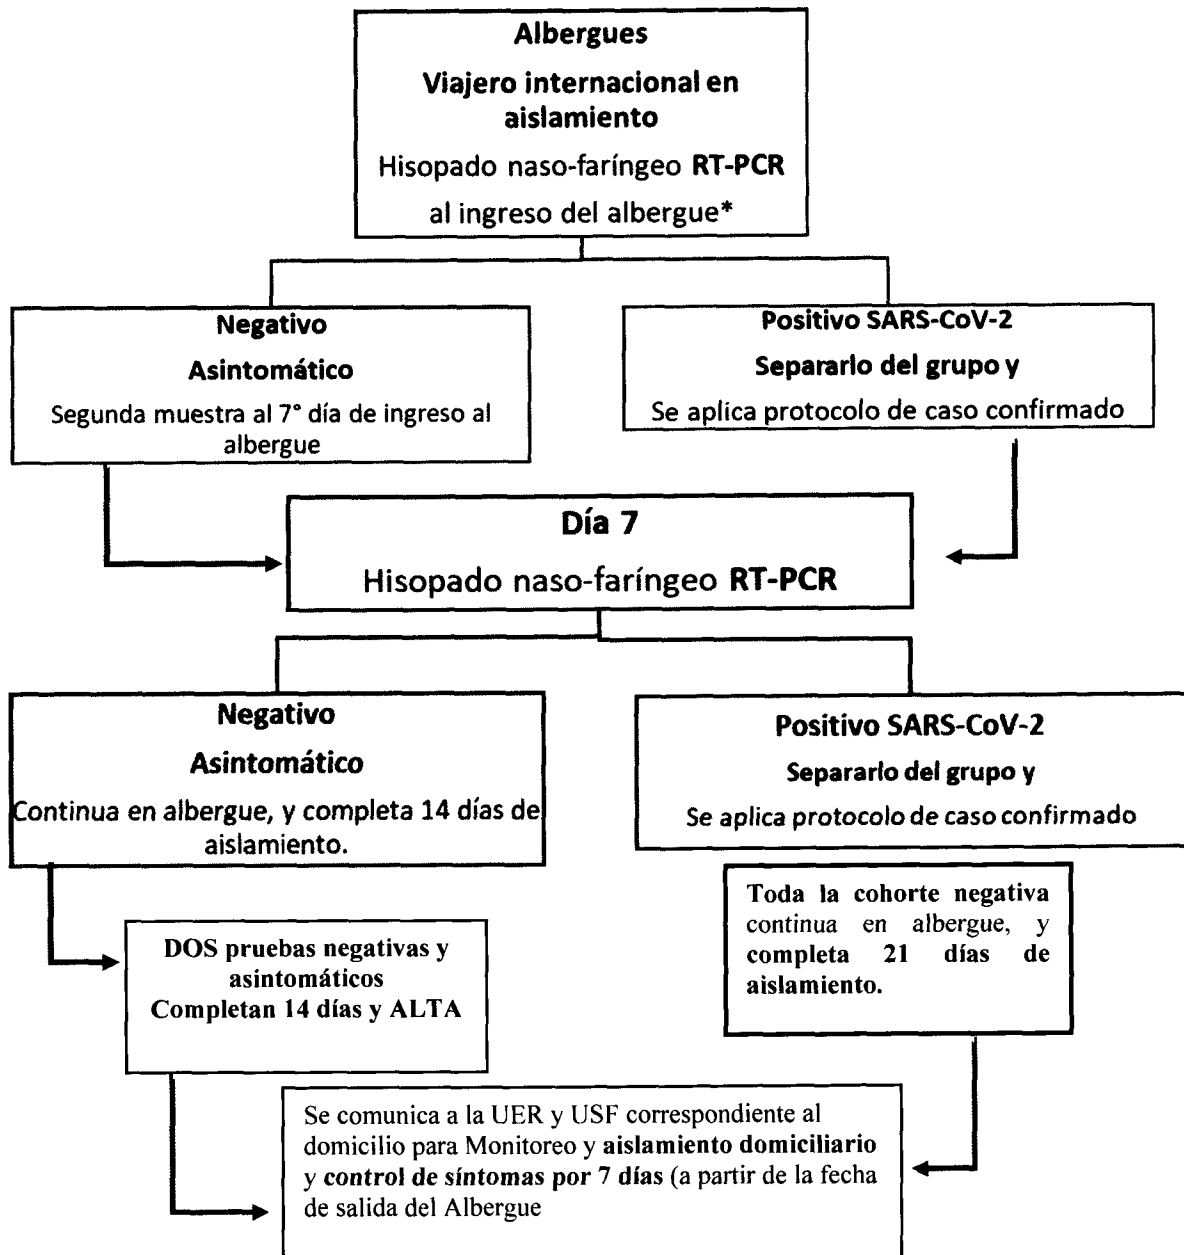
Albergues

Viajero internacional en aislamiento

Hisopado naso-faríngeo RT-PCR al ingreso del albergue*

Negativo

Asintomático

Segunda muestra al 7° día de ingreso al albergue

Positivo SARS-CoV-2

Separarlo del grupo y

Se aplica protocolo de caso confirmado

Día 7

Hisopado naso-faríngeo RT-PCR

Negativo

Asintomático

Continua en albergue, y completa 14 días de aislamiento.

Positivo SARS-CoV-2

Separarlo del grupo y

Se aplica protocolo de caso confirmado

DOS pruebas negativas y asintomáticos Completan 14 días y ALTA

Toda la cohorte negativa continua en albergue, y completa 21 días de aislamiento.

Se comunica a la UER y USF correspondiente al domicilio para Monitoreo y aislamiento domiciliario y control de síntomas por 7 días (a partir de la fecha de salida del Albergue